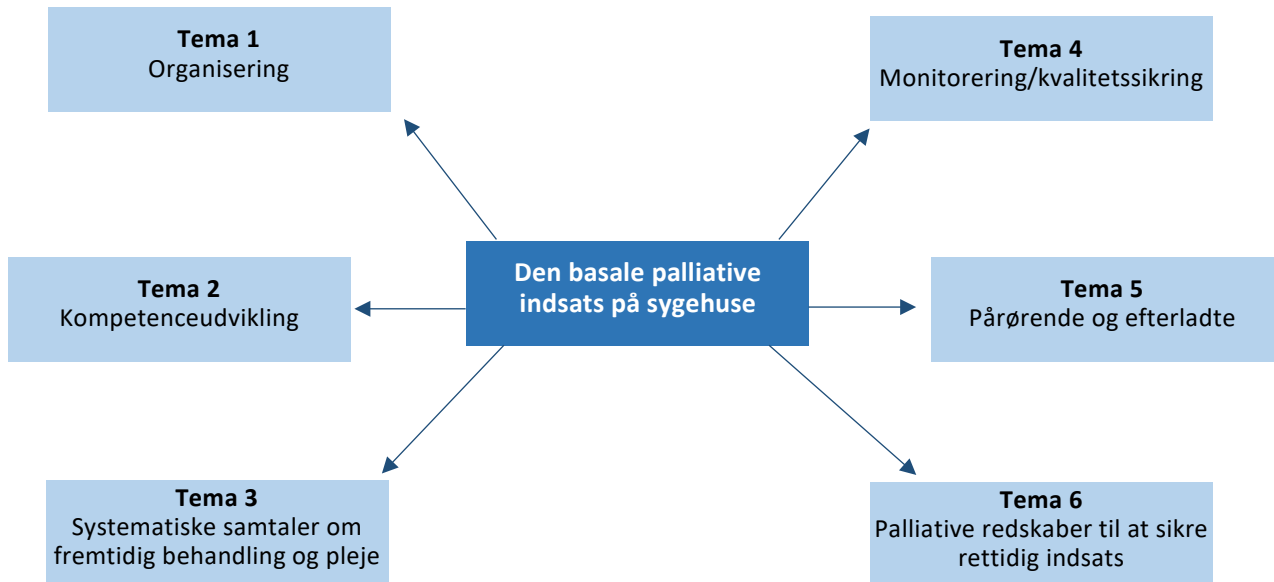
Den basale palliative indsats på sygehuse

Tema 1
Organisering

Tema 4
Monitorering/kvalitetssikring

Tema 2
Kompetenceudvikling

Tema 5
Pårørende og efterladte

Tema 3
Systematiske samtaler om fremtidig behandling og pleje

Tema 6
Palliative redskaber til at sikre rettidig indsats